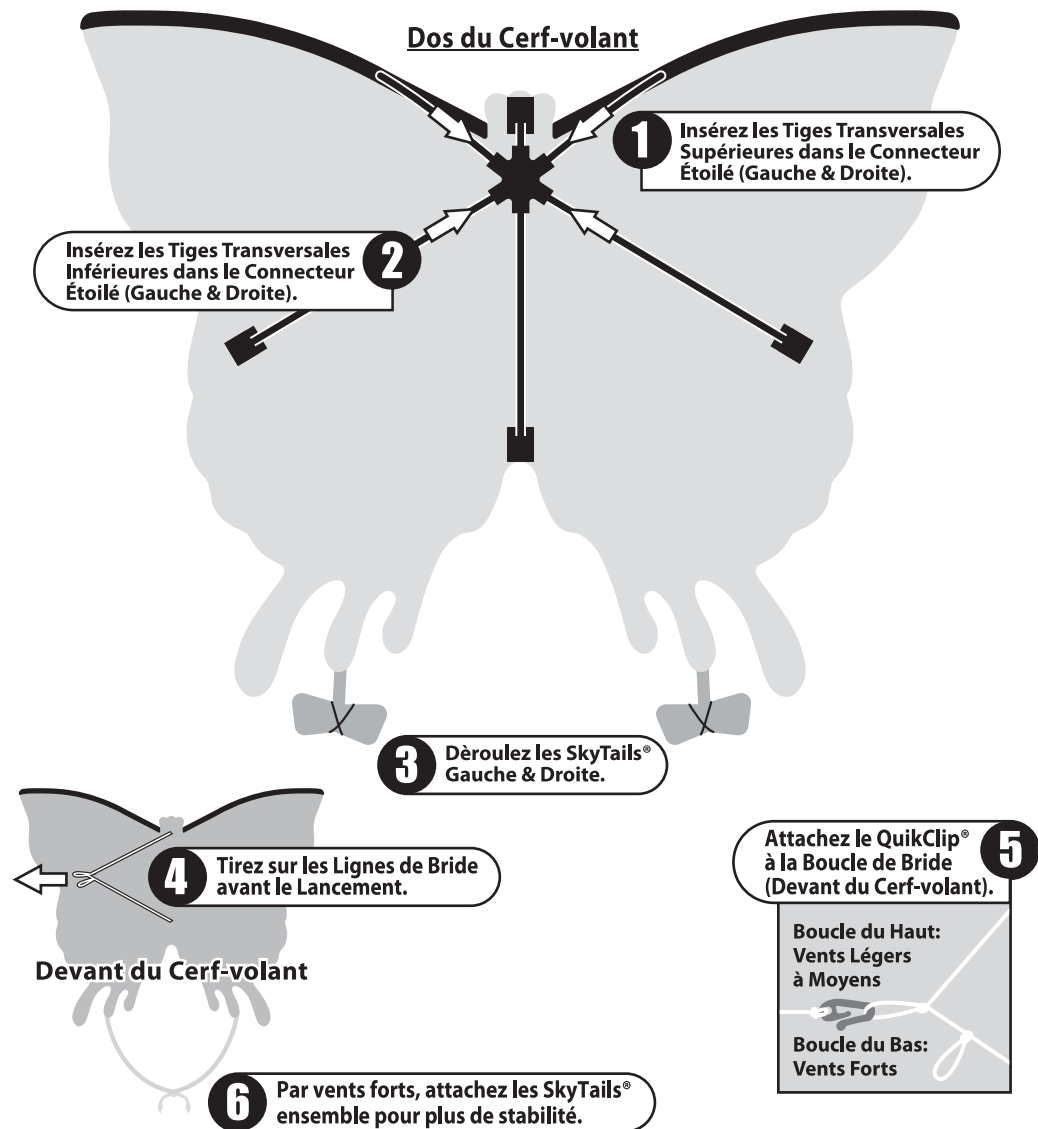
Dos du Cerf-volant

1 Insérez les Tiges Transversales Supérieures dans le Connecteur Étoilé (Gauche & Droite).

2 Insérez les Tiges Transversales Inférieures dans le Connecteur Étoilé (Gauche & Droite).

3 Dèroulez les SkyTails® Gauche & Droite.

4 Tirez sur les Lignes de Bride avant le Lancement.

Devant du Cerf-volant

5 Attachez le QuikClip® à la Boucle de Bride (Devant du Cerf-volant).

Boucle du Haut: Vents Légers à Moyens

Boucle du Bas: Vents Forts

6 Par vents forts, attachez les SkyTails® ensemble pour plus de stabilité.